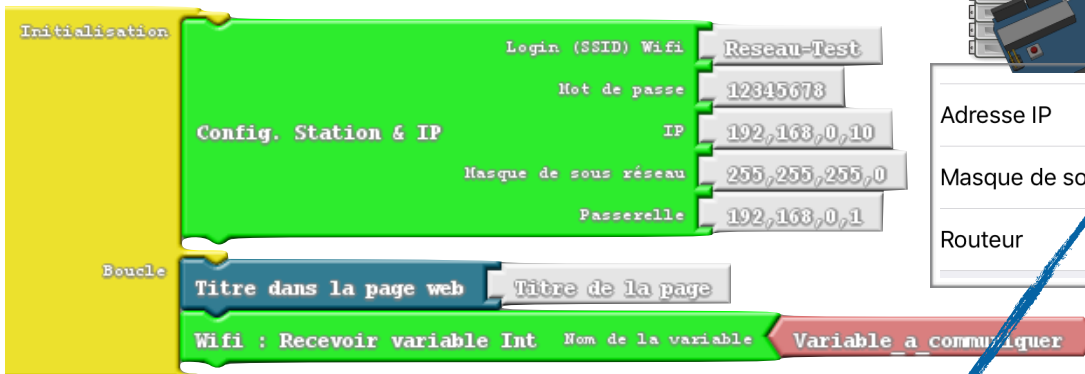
Initialisation

Config. Station & IP

Login (SSID) Wifi Reseau-Test

Mot de passe 12345678

IP 192,168,0,10

Masque de sous réseau 255,255,255,0

Passerelle 192,168,0,1

Boucle

Titre dans la page web Titre de la page

Wifi : Recevoir variable Int Nom de la variable Variable_a_communiquer

Adresse IP

Masque de so

Routeur